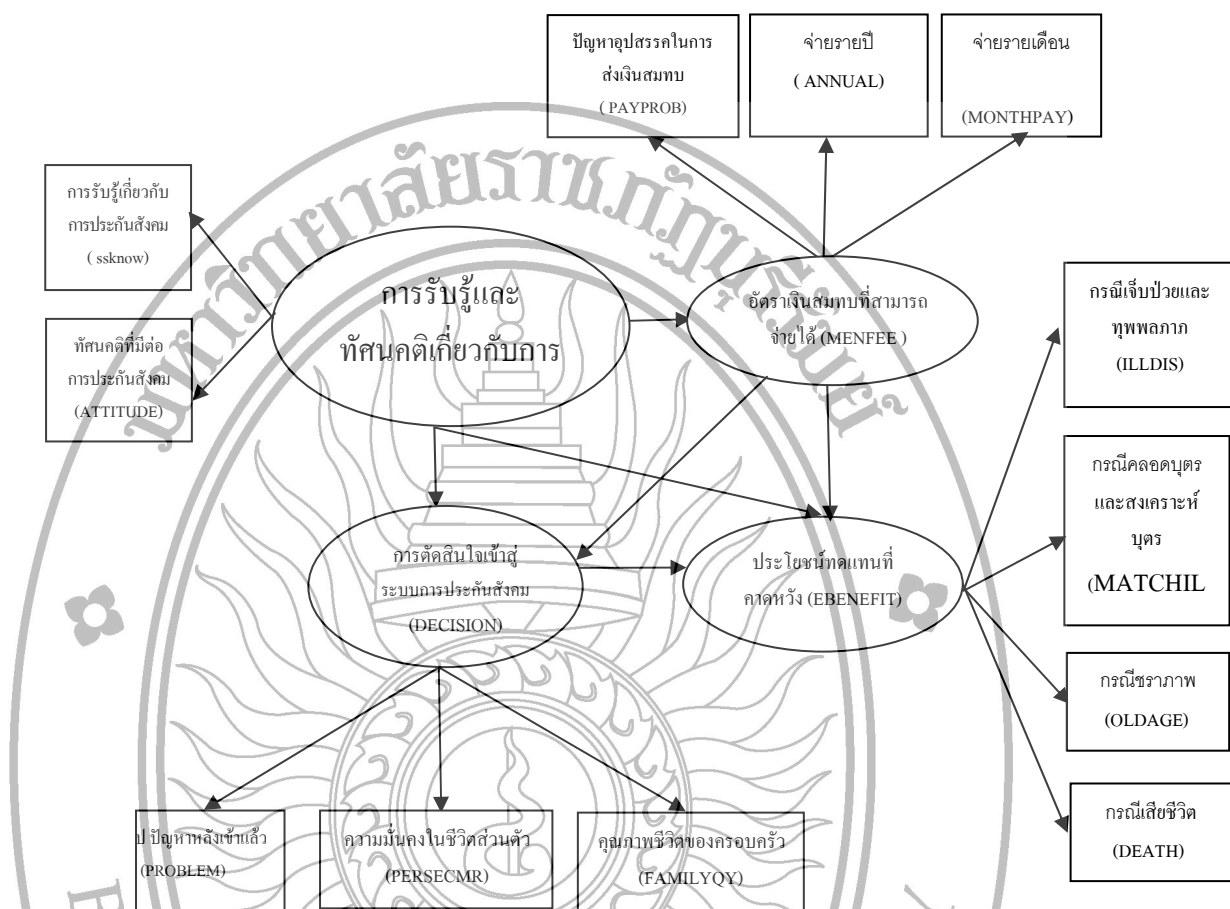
ปัญหาอุปสรรคในการส่งเงินสมทบ
( PAYPROB)

จ่ายรายปี
( ANNUAL)

จ่ายรายเดือน
(MONTHPAY)

การรับรู้เกี่ยวกับการประกันสังคม
( ssknow)

ทัศนคติที่มีต่อการประกันสังคม
(ATTITUDE)

การรับรู้และทัศนคติเกี่ยวกับการ

อัตราเงินสมทบที่สามารถจ่ายได้ (MENFEE )

กรณีเจ็บป่วยและทุพพลภาภ
(ILLDIS)

กรณีคลอดบุตรและสงเคราะห์บุตร
(MATCHIL

การตัดสินใจเข้าสู่ระบบการประกันสังคม
(DECISION)

ประโยชน์ทดแทนที่คาดหวัง (EBENEFIT)

กรณีชราภาพ
(OLDAGE)

กรณีเสียชีวิต
(DEATH)

ป ปัญหาหลังเข้าแล้ว
(PROBLEM)

ความมั่นคงในชีวิตส่วนตัว
(PERSECMR)

คุณภาพชีวิตของครอบครัว
(FAMILYQY)